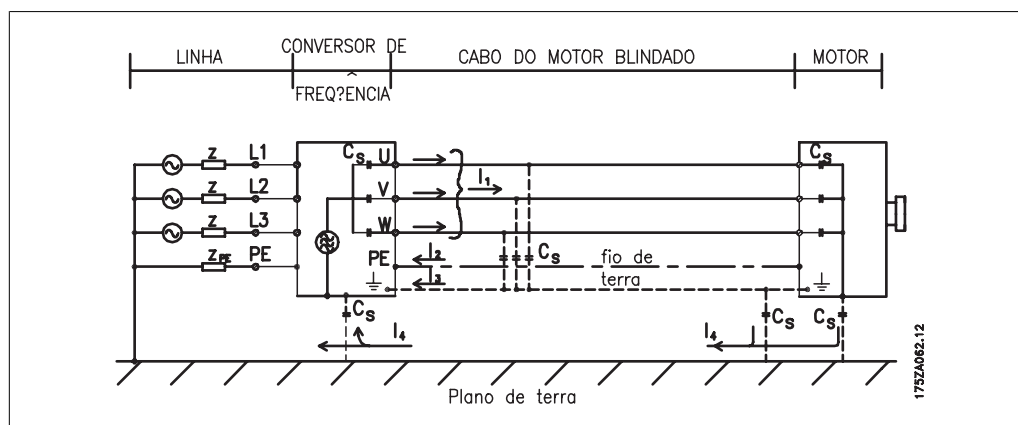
LINHA
CONVERSOR DE
^
FREQ?ENCIA
CABO DO MOTOR BLINDADO
MOTOR

Z
Z
Z
$Z_{PE}$
L1
L2
L3
PE
$C_S$
U
V
W
PE
$I_1$
$I_2$
$I_3$
$C_S$
fio de terra
$C_S$
$C_S$
$I_4$
$I_4$
$C_S$
$C_S$
Plano de terra
175ZA062.12